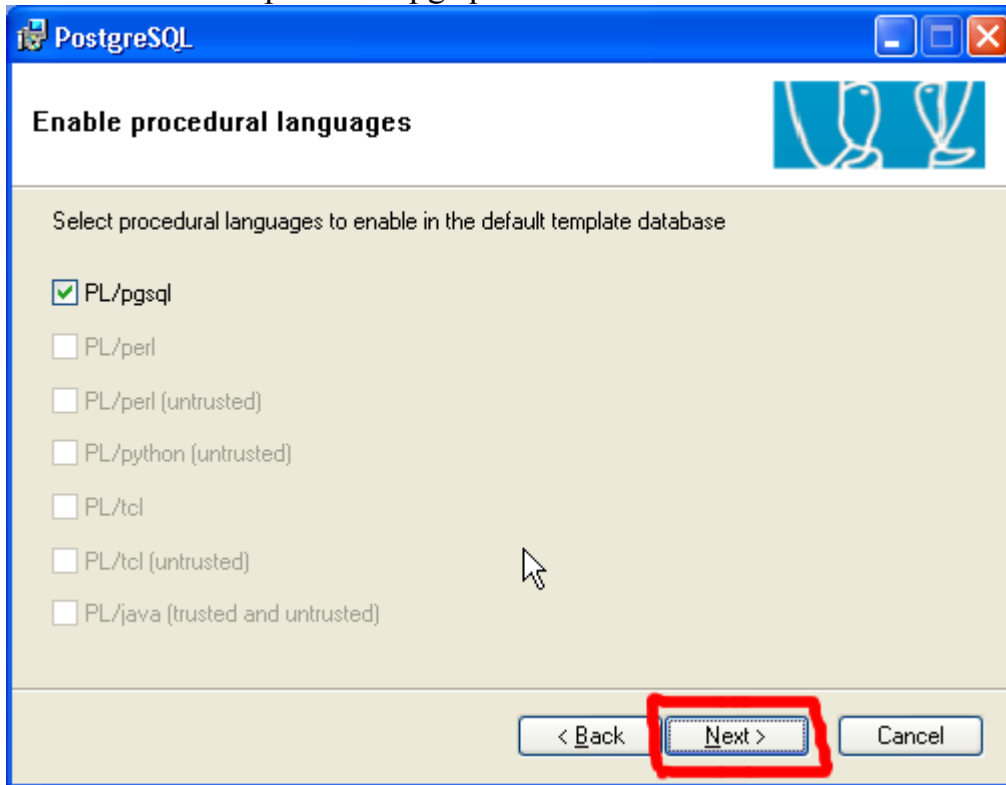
PostgreSQL

Enable procedural languages

Select procedural languages to enable in the default template database

PL/pgsql

PL/perl

PL/perl (untrusted)

PL/python (untrusted)

PL/tcl

PL/tcl (untrusted)

PL/java (trusted and untrusted)

< Back

Next >

Cancel